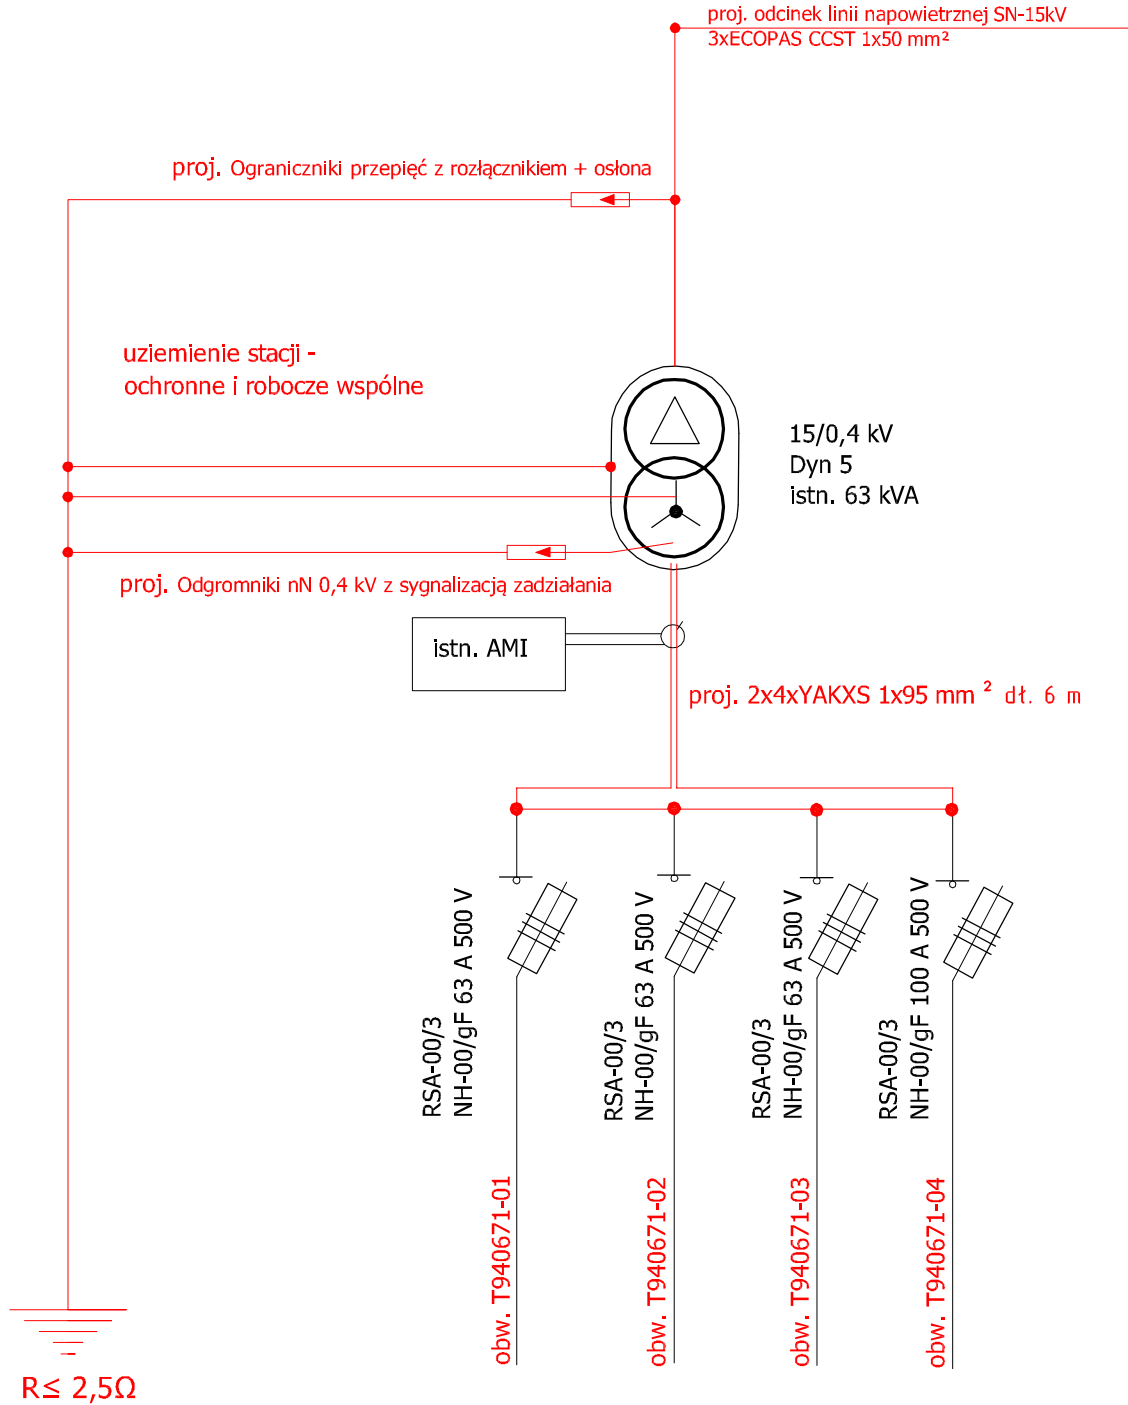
proj. odcinek linii napowietrznej SN-15kV
3xECOPAS CCST 1x50 mm²

proj. Ograniczniki przepięć z rozłącznikiem + osłona

uziemienie stacji -
ochronne i robocze wspólne

15/0,4 kV
Dyn 5
istn. 63 kVA

proj. Odgromniki nN 0,4 kV z sygnalizacją zadziałania

istn. AMI

proj. 2x4xYAKXS 1x95 mm $^2$ dł. 6 m

RSA-00/3
NH-00/gF 63 A 500 V

RSA-00/3
NH-00/gF 63 A 500 V

RSA-00/3
NH-00/gF 63 A 500 V

RSA-00/3
NH-00/gF 100 A 500 V

obw. T940671-01

obw. T940671-02

obw. T940671-03

obw. T940671-04

R≤ 2,5Ω